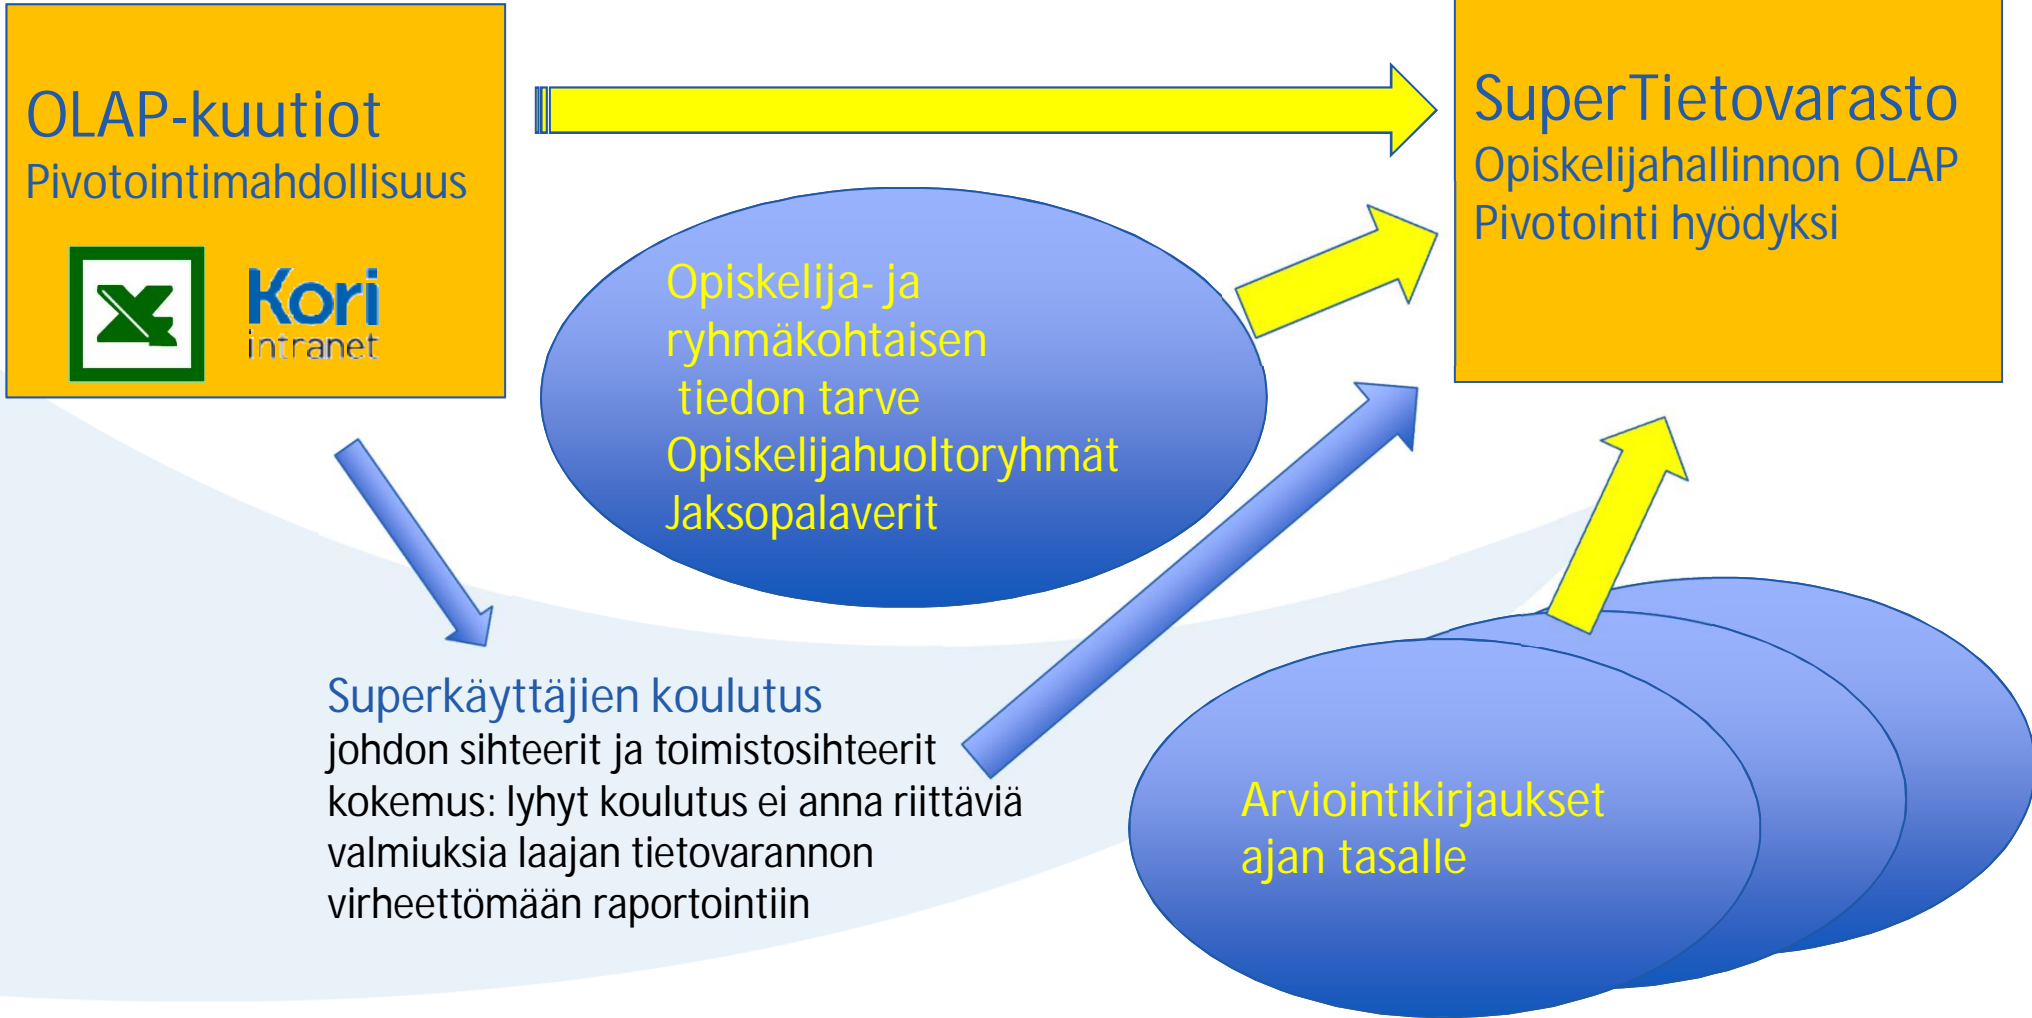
OLAP-kuutiot
Pivotointimahdollisuus

Kori
intranet

SuperTietovarasto
Opiskelijahallinnon OLAP
Pivotointi hyödyksi

Opiskelija- ja ryhmäkohtaisen tiedon tarve
Opiskelijahuoltoryhmät
Jaksopalaverit

Superkäyttäjien koulutus
johdon sihteerit ja toimistosihteerit
kokemus: lyhyt koulutus ei anna riittäviä valmiuksia laajan tietovarannon virheettömään raportointiin

Arviointikirjaukset ajan tasalle